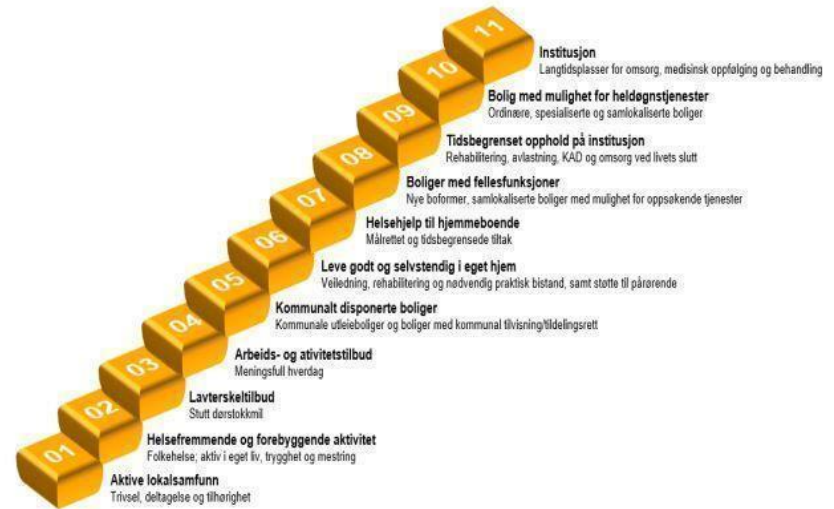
11
Institusjon
Langtidsplasser for omsorg, medisinsk oppfølging og behandling

10
Bolig med mulighet for heldøgnstjenester
Ordinære, spesialiserte og samlokaliserte boliger

09
Tidsbegrenset opphold på institusjon
Rehabilitering, avlastning, KAD og omsorg ved livets slutt

08
Boliger med fellesfunksjoner
Nye boformer, samlokaliserte boliger med mulighet for oppsøkende tjenester

07
Helsehjelp til hjemmeboende
Målrettet og tidsbegrensede tiltak

06
Leve godt og selvstendig i eget hjem
Veiledning, rehabilitering og nødvendig praktisk bistand, samt støtte til pårørende

05
Kommunalt disponerte boliger
Kommunale utleieboliger og boliger med kommunal tilvisning/tildelingsrett

04
Arbeids- og ativitetstilbud
Meningsfull hverdag

03
Lavterskeltilbud
Stutt dørstokkmil

02
Helsefremmende og forebyggende aktivitet
Folkehelse; aktiv i eget liv, trygghet og mestring

01
Aktive lokalsamfunn
Trivsel, deltagelse og tilhørighet